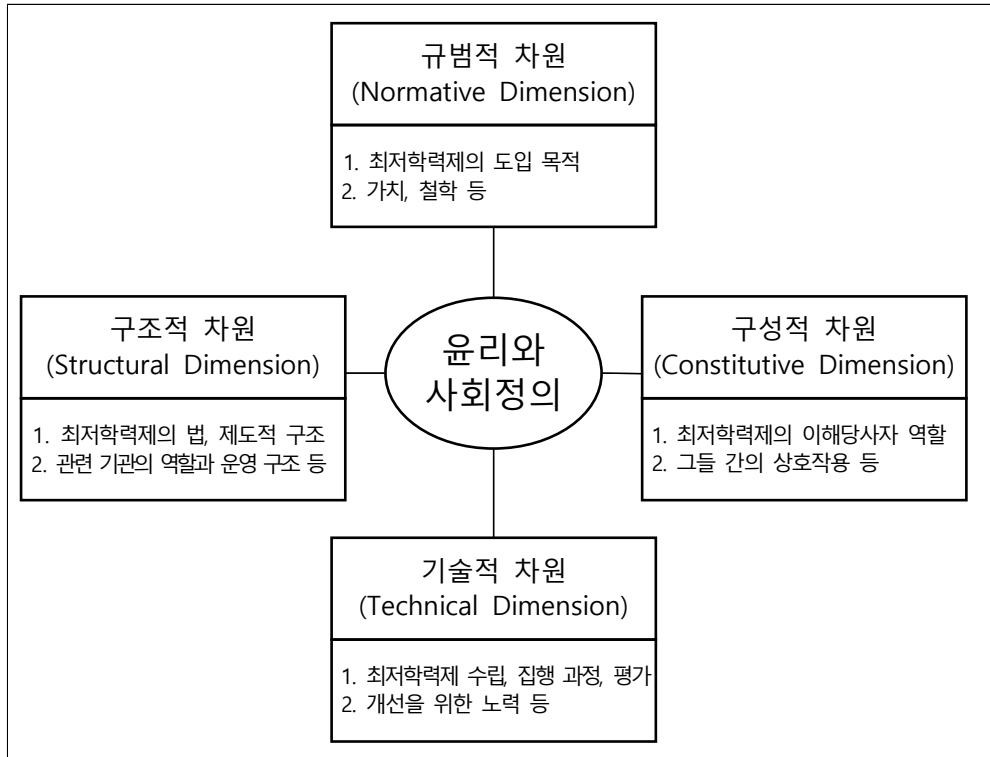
규범적 차원
(Normative Dimension)

1. 최저학력제의 도입 목적
2. 가치, 철학 등

구조적 차원
(Structural Dimension)

1. 최저학력제의 법, 제도적 구조
2. 관련 기관의 역할과 운영 구조 등

윤리와 사회정의

구성적 차원
(Constitutive Dimension)

1. 최저학력제의 이해당사자 역할
2. 그들 간의 상호작용 등

기술적 차원
(Technical Dimension)

1. 최저학력제 수립, 집행 과정, 평가
2. 개선을 위한 노력 등